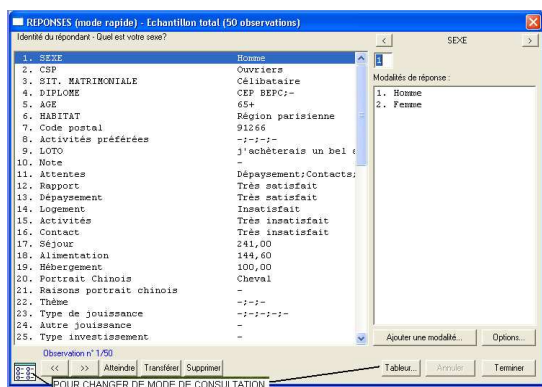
REPONSES (mode rapide) - Echantillon total (50 observations)

Identité du répondant - Quel est votre sexe?

| | |
|---|---|
| 1. SEXE | Homme |
| 2. CSP | Ouvriers |
| 3. SIT. MATRIMONIALE | Célibataire |
| 4. DIPLOME | CEP BEPC;- |
| 5. AGE | 65+ |
| 6. HABITAT | Région parisienne |
| 7. Code postal | 91266 |
| 8. Activités préférées | -;-;- |
| 9. LOTO | j'achèterais un bel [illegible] |
| 10. Note | - |
| 11. Attentes | Dépaysement;Contacts; |
| 12. Rapport | Très satisfait |
| 13. Dépaysement | Très satisfait |
| 14. Logement | Insatisfait |
| 15. Activités | Très insatisfait |
| 16. Contact | Très insatisfait |
| 17. Séjour | 241,00 |
| 18. Alimentation | 144,60 |
| 19. Hébergement | 100,00 |
| 20. Portrait Chinois | Cheval |
| 21. Raisons portrait chinois | - |
| 22. Thème | -;-;- |
| 23. Type de jouissance | -;-;-;-;- |
| 24. Autre jouissance | - |
| 25. Type investissement | - |

Observation n° 1/50

<< >> Atteindre Transférer Supprimer

POUR CHANGER DE MODE DE CONSULTATION

< SEXE >

1

Modalités de réponse :
1. Homme
2. Femme

Ajouter une modalité... Options...

Tableur... Annuler Terminer